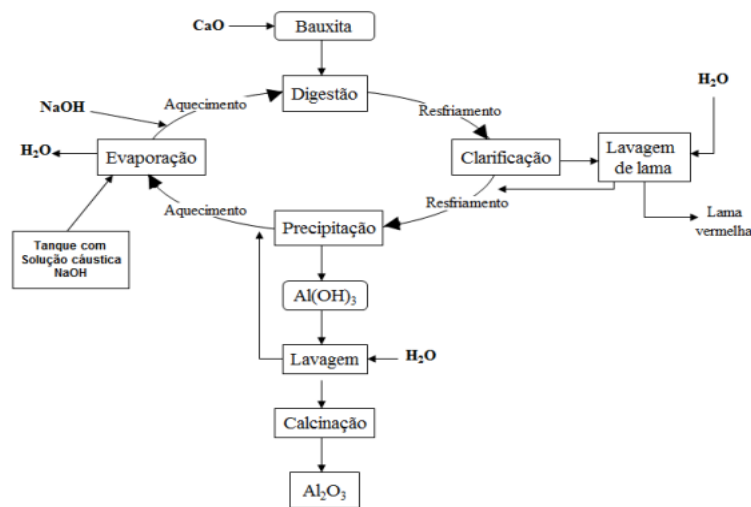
CaO
Bauxita
NaOH
Aquecimento
Digestão
Resfriamento
$H_2O$
$H_2O$
Evaporação
Clarificação
Lavagem de lama
Aquecimento
Resfriamento
Precipitação
Lama vermelha
Tanque com Solução cáustica NaOH
$Al(OH)_3$
Lavagem
$H_2O$
Calcinação
$Al_2O_3$